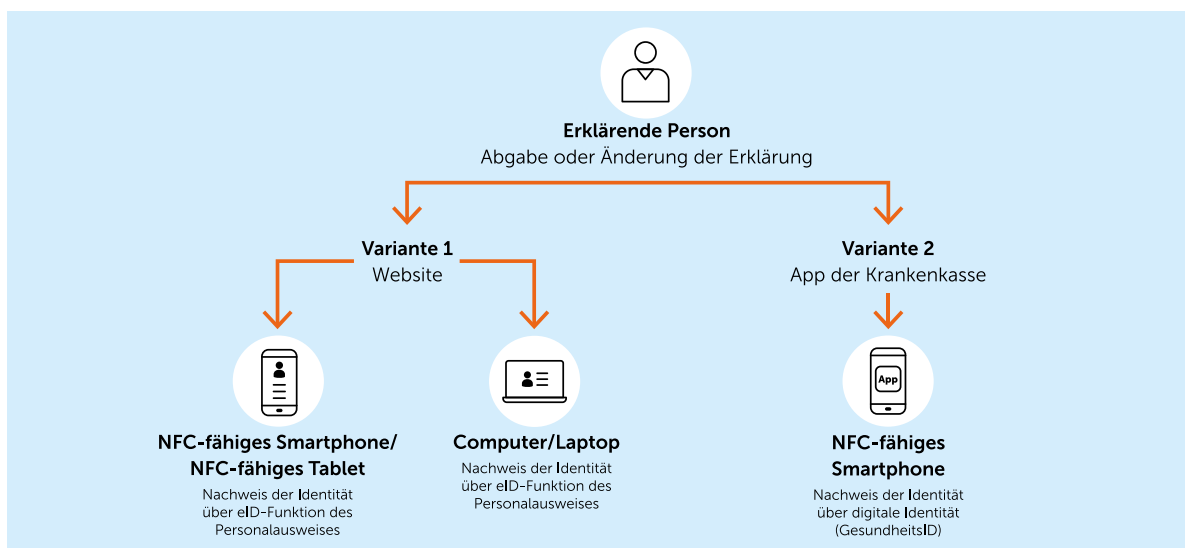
Erklärende Person
Abgabe oder Änderung der Erklärung

Variante 1
Website

Variante 2
App der Krankenkasse

NFC-fähiges Smartphone/ NFC-fähiges Tablet
Nachweis der Identität über eID-Funktion des Personalausweises

Computer/Laptop
Nachweis der Identität über eID-Funktion des Personalausweises

App

NFC-fähiges Smartphone
Nachweis der Identität über digitale Identität (GesundheitsID)